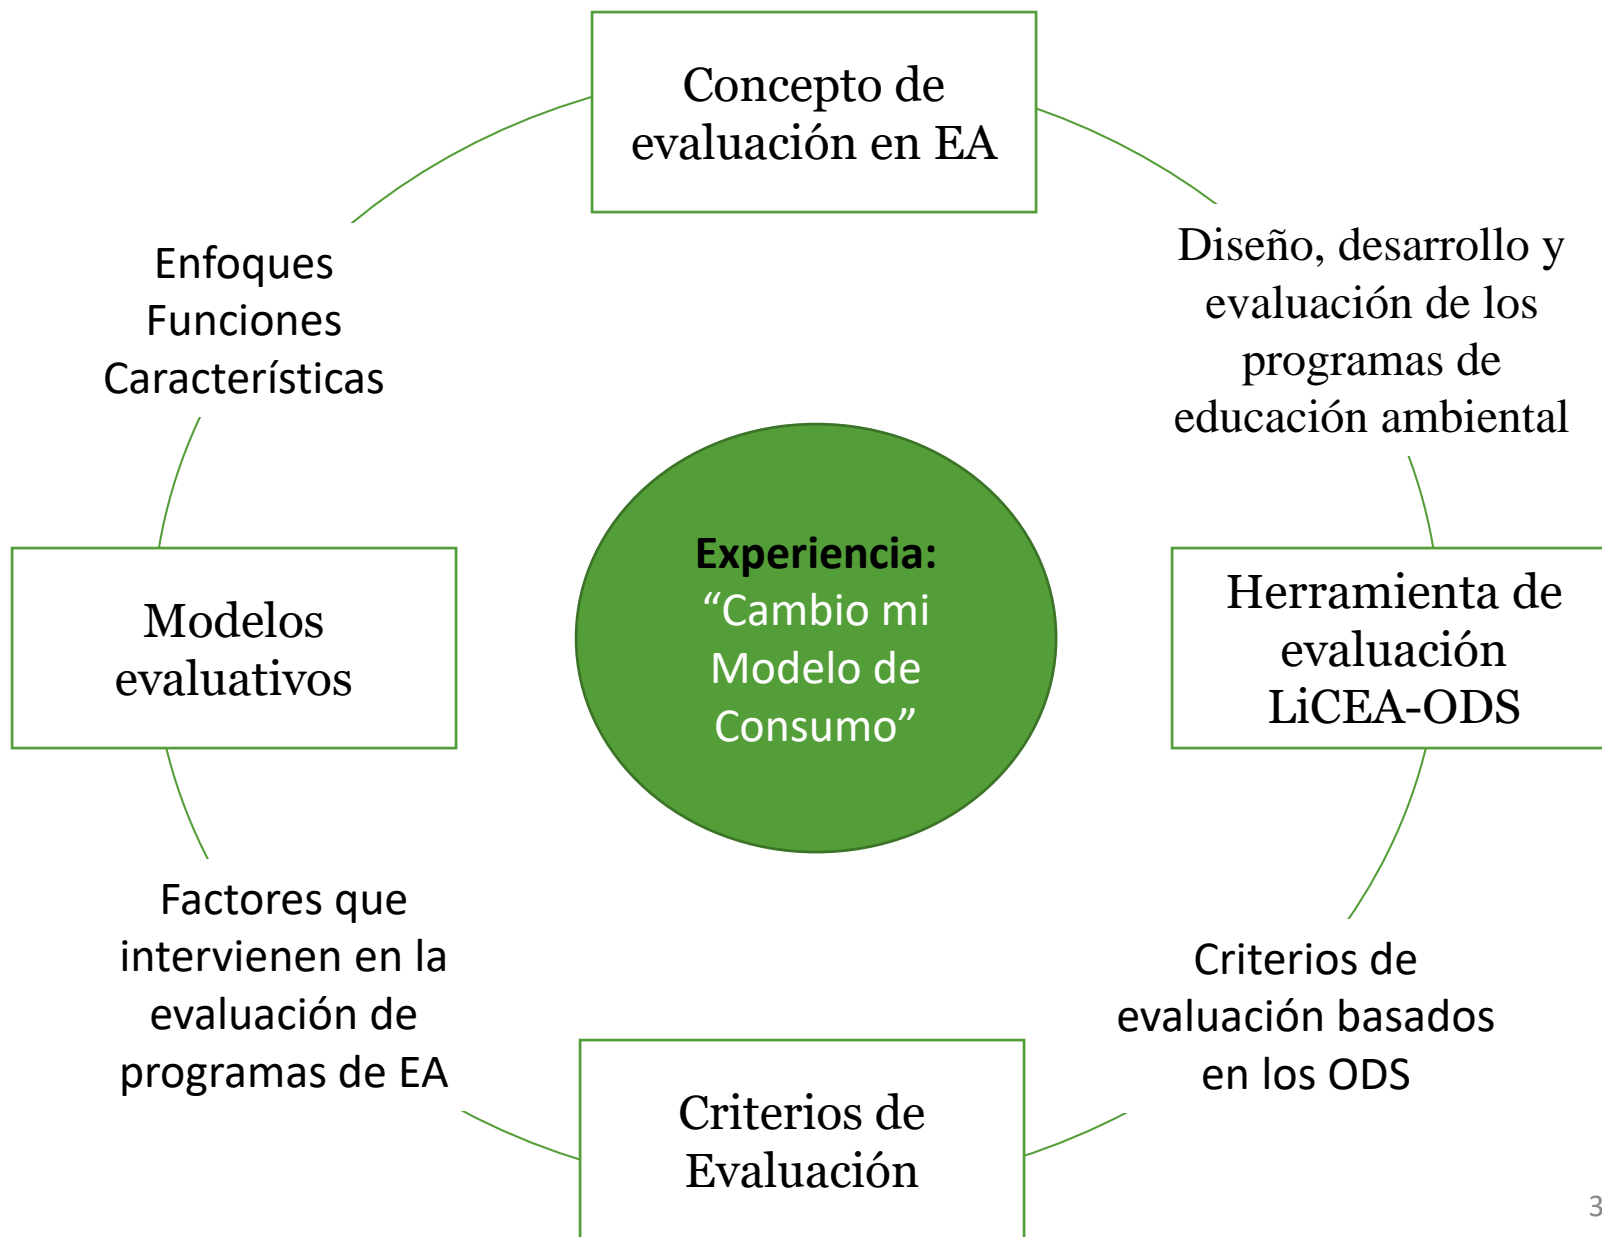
Concepto de evaluación en EA

Diseño, desarrollo y evaluación de los programas de educación ambiental

Herramienta de evaluación LiCEA-ODS

Criterios de evaluación basados en los ODS

Criterios de Evaluación

Factores que intervienen en la evaluación de programas de EA

Modelos evaluativos

Enfoques
Funciones
Características

Experiencia:
"Cambio mi Modelo de Consumo"

3